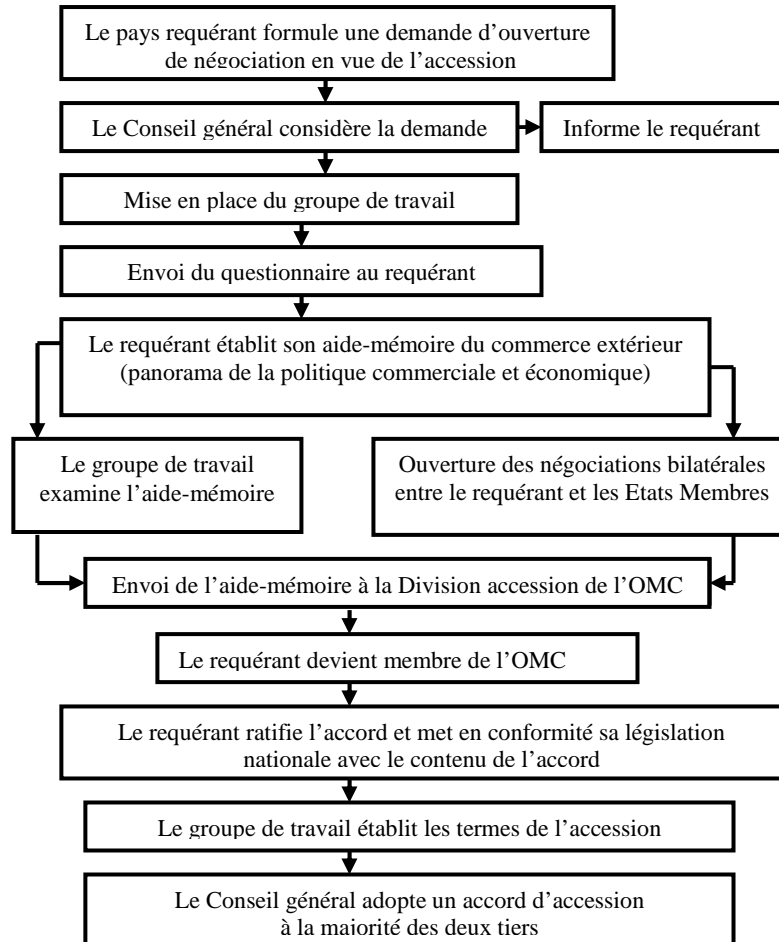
Le pays requérant formule une demande d'ouverture de négociation en vue de l'accession

Le Conseil général considère la demande

Informe le requérant

Mise en place du groupe de travail

Envoi du questionnaire au requérant

Le requérant établit son aide-mémoire du commerce extérieur (panorama de la politique commerciale et économique)

Le groupe de travail examine l'aide-mémoire

Ouverture des négociations bilatérales entre le requérant et les Etats Membres

Envoi de l'aide-mémoire à la Division accession de l'OMC

Le requérant devient membre de l'OMC

Le requérant ratifie l'accord et met en conformité sa législation nationale avec le contenu de l'accord

Le groupe de travail établit les termes de l'accession

Le Conseil général adopte un accord d'accession à la majorité des deux tiers